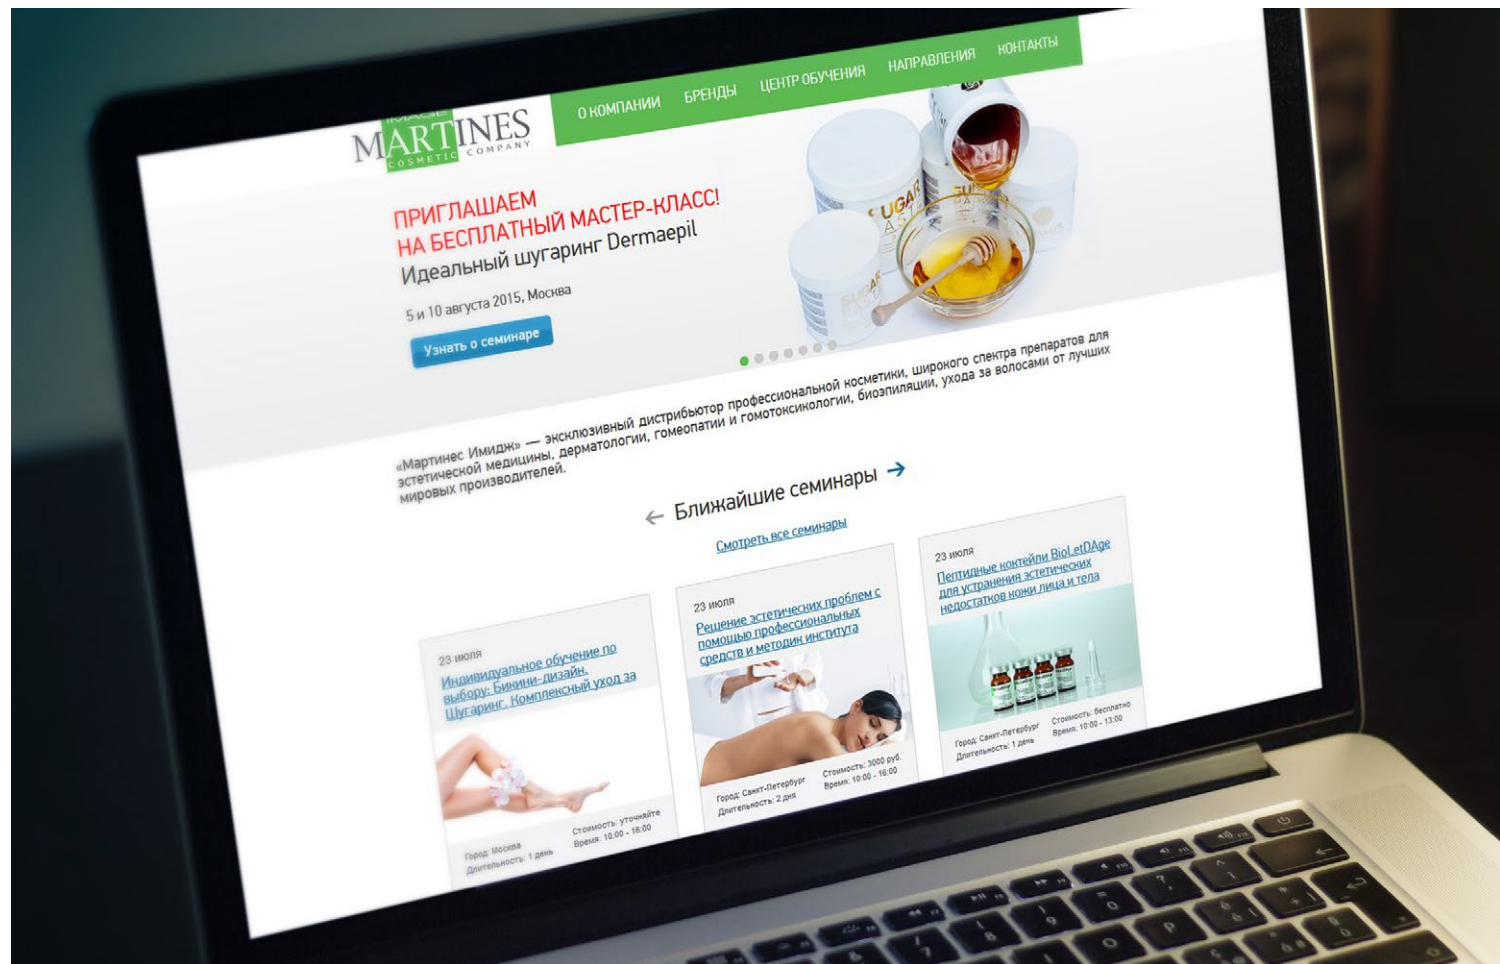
МАRTINES
COSMETIC COMPANY

О КОМПАНИИ БРЕНДЫ ЦЕНТР ОБУЧЕНИЯ НАПРАВЛЕНИЯ КОНТАКТЫ

ПРИГЛАШАЕМ
НА БЕСПЛАТНЫЙ МАСТЕР-КЛАСС!
Идеальный шугаринг Dermaepil

5 и 10 августа 2015, Москва

Узнать о семинаре

SUGAR PASTE

«Мартинес Имидж» — эксклюзивный дистрибьютор профессиональной косметики, широкого спектра препаратов для эстетической медицины, дерматологии, гомеопатии и гомотоксикологии, биоэпиляции, ухода за волосами от лучших мировых производителей.

Ближайшие семинары

Смотреть все семинары

23 июля
Индивидуальное обучение по выбору: Бикини-дизайн, Шугаринг, Комплексный уход за
Город: Москва
Длительность: 1 день
Стоимость: уточняйте
Время: 10:00 - 16:00

23 июля
Решение эстетических проблем с помощью профессиональных средств и методик института
Город: Санкт-Петербург
Длительность: 2 дня
Стоимость: 3000 руб.
Время: 10:00 - 16:00

23 июля
Пептидные коктейли BioLetDAge для устранения эстетических недостатков кожи лица и тела
Город: Санкт-Петербург
Длительность: 1 день
Стоимость: бесплатно
Время: 10:00 - 13:00